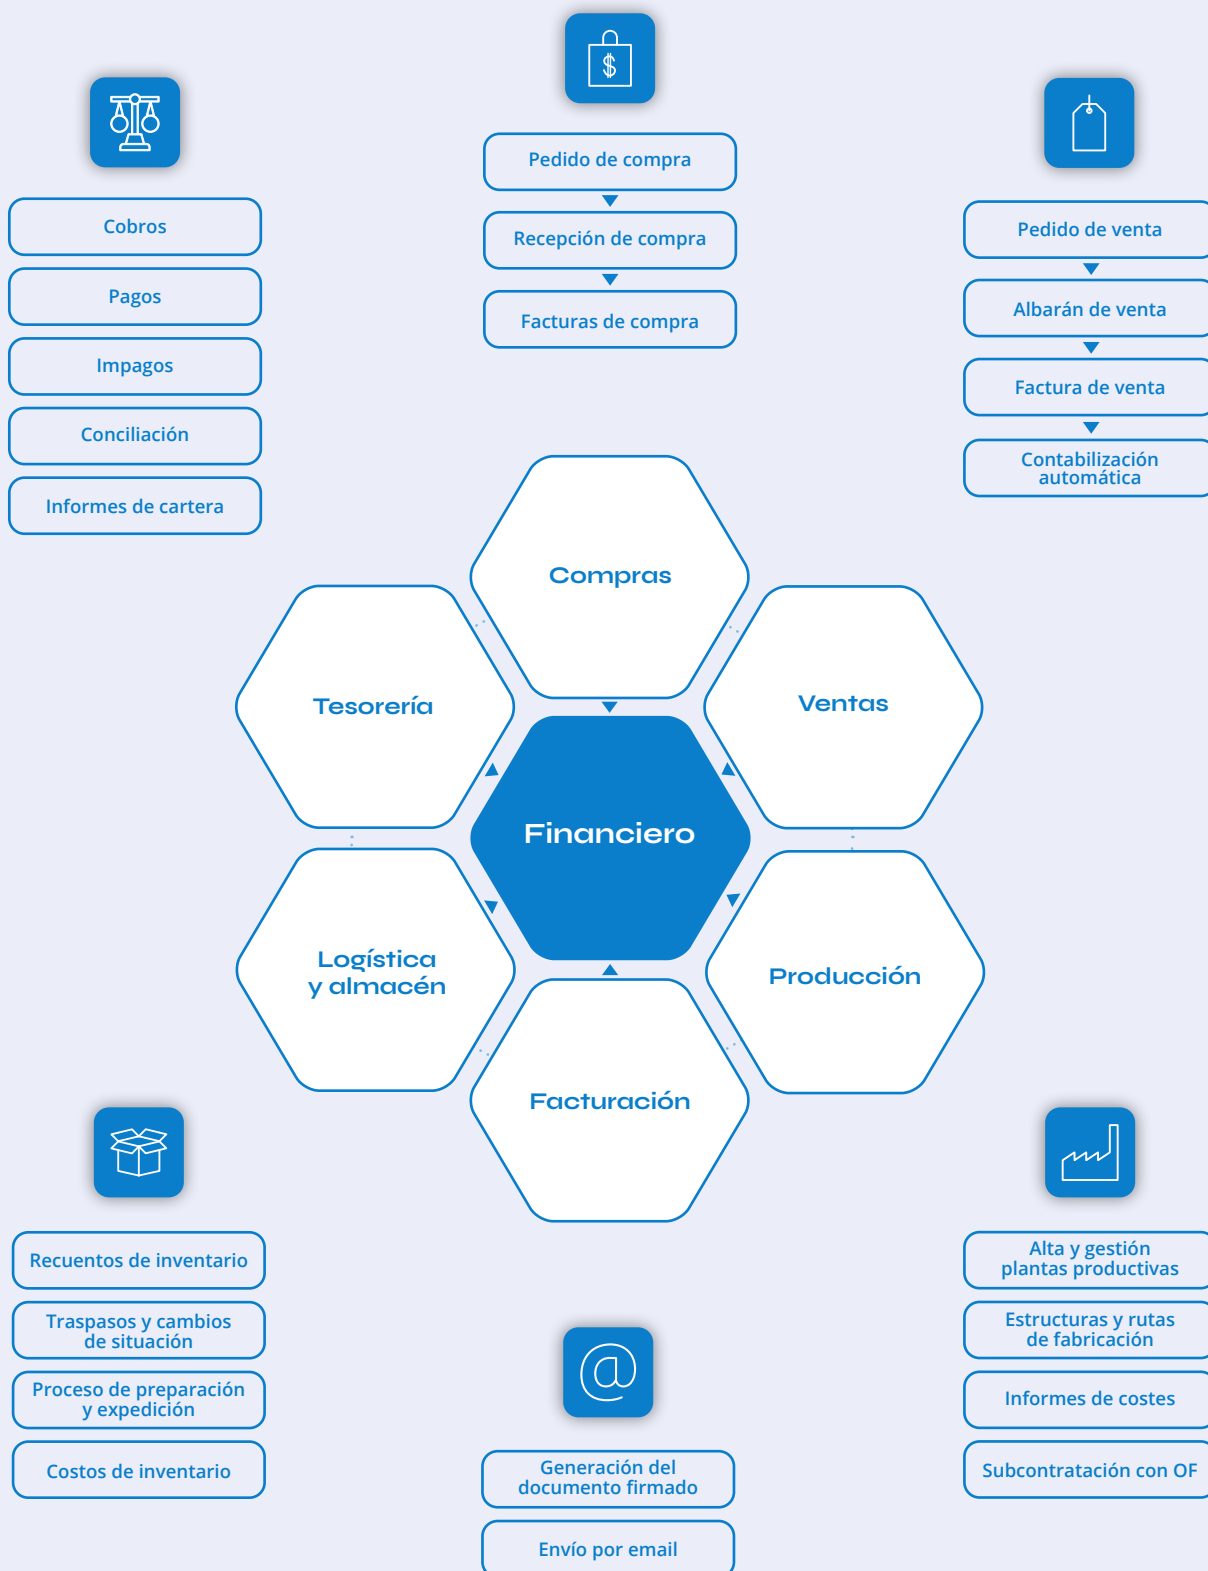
Cobros

Pagos

Impagos

Conciliación

Informes de cartera

Pedido de compra

Recepción de compra

Facturas de compra

Pedido de venta

Albarán de venta

Factura de venta

Contabilización automática

Compras

Tesorería

Ventas

Financiero

Logística y almacén

Producción

Facturación

Recuentos de inventario

Traspasos y cambios de situación

Proceso de preparación y expedición

Costos de inventario

Generación del documento firmado

Envío por email

Alta y gestión plantas productivas

Estructuras y rutas de fabricación

Informes de costes

Subcontratación con OF